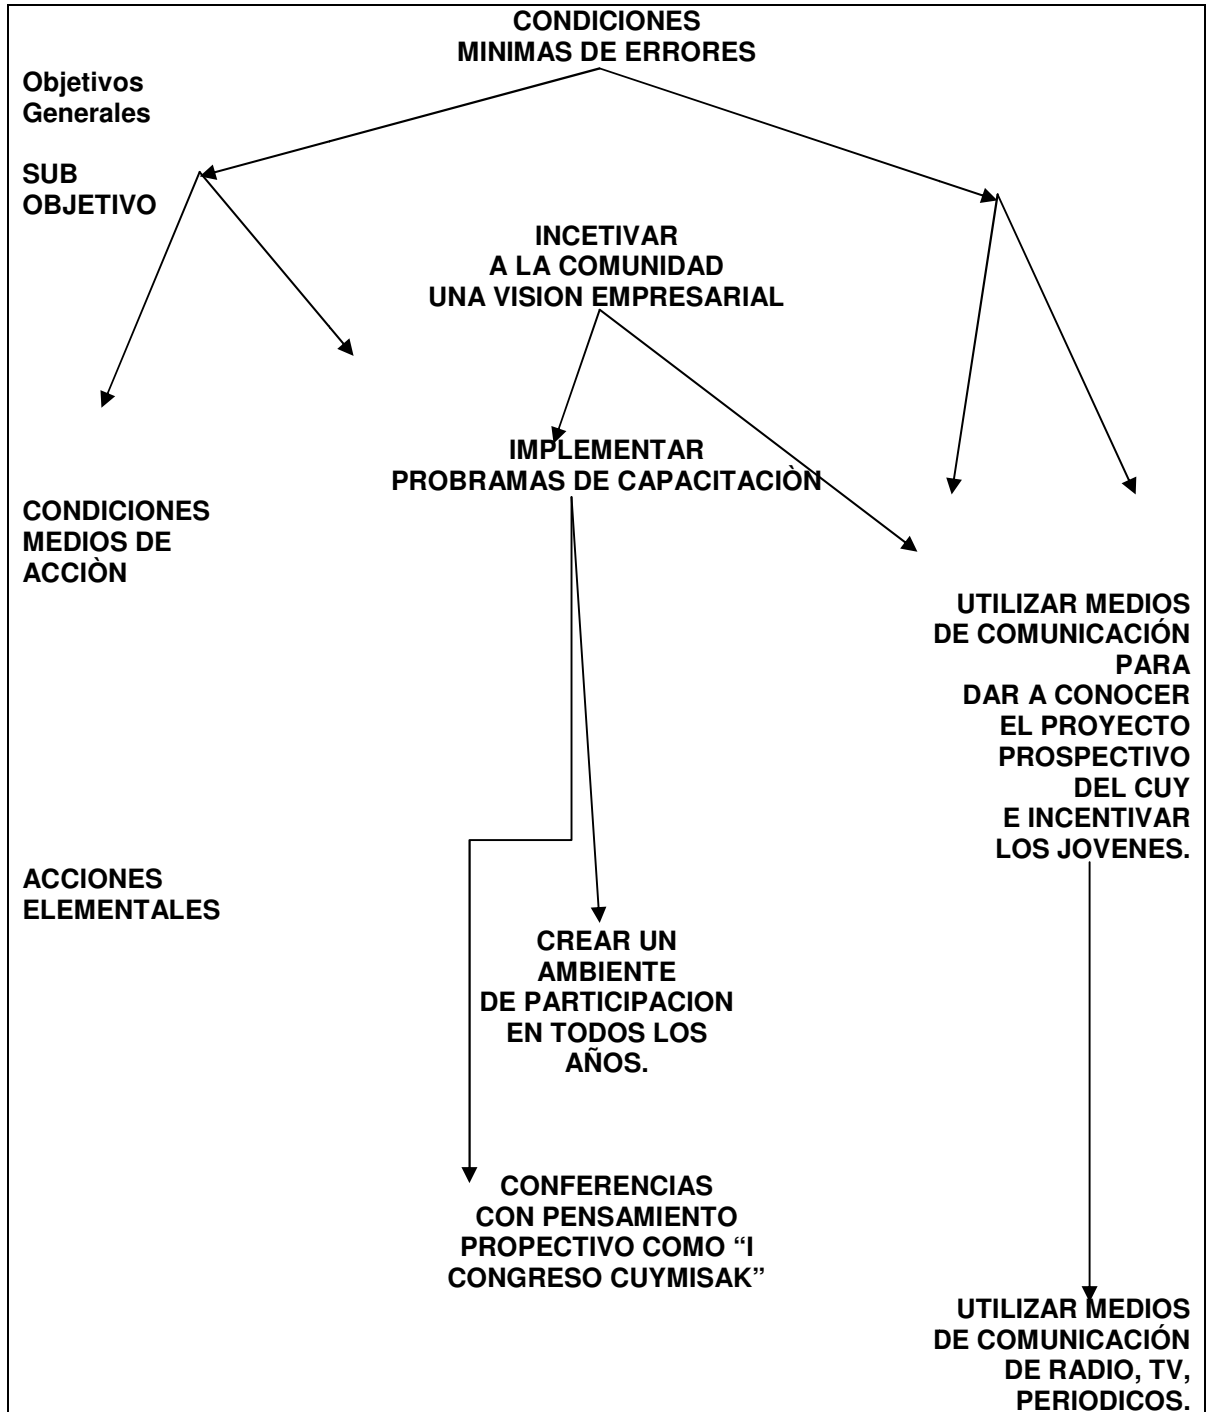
CONDICIONES MINIMAS DE ERRORES

Objetivos Generales

SUB OBJETIVO

INCETIVAR A LA COMUNIDAD UNA VISION EMPRESARIAL

IMPLEMENTAR PROBRAMAS DE CAPACITACIÒN

CONDICIONES MEDIOS DE ACCIÒN

UTILIZAR MEDIOS DE COMUNICACIÓN PARA DAR A CONOCER EL PROYECTO PROSPECTIVO DEL CUY E INCENTIVAR LOS JOVENES.

ACCIONES ELEMENTALES

CREAR UN AMBIENTE DE PARTICIPACION EN TODOS LOS AÑOS.

CONFERENCIAS CON PENSAMIENTO PROPECTIVO COMO "I CONGRESO CUYMISAK"

UTILIZAR MEDIOS DE COMUNICACIÓN DE RADIO, TV, PERIODICOS.